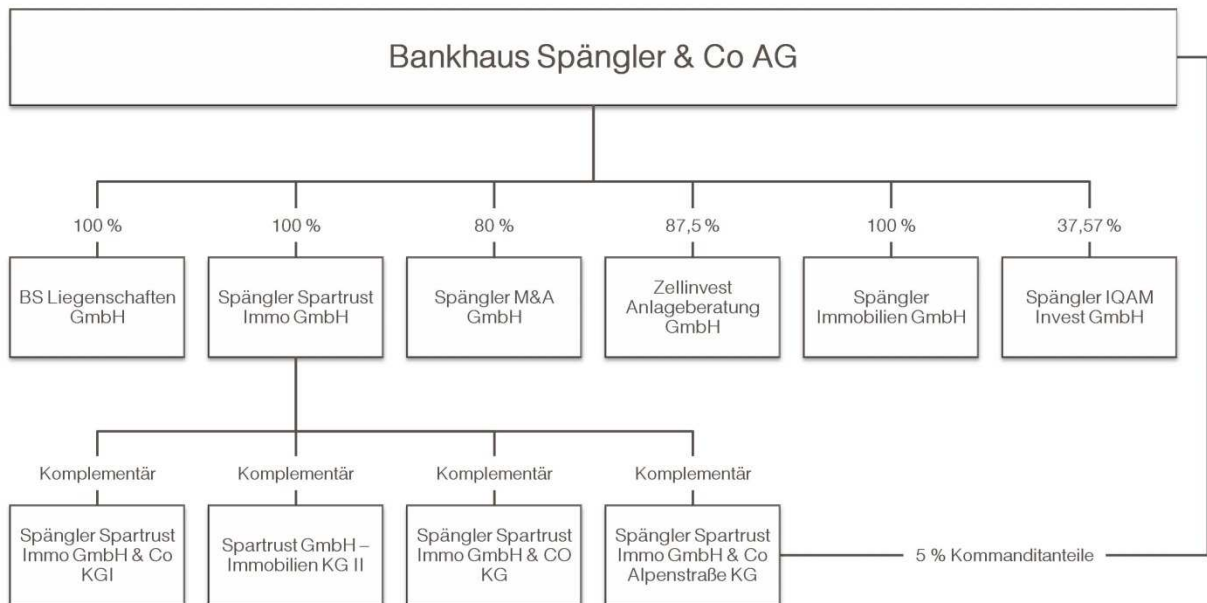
Bankhaus Spängler & Co AG

100 %
BS Liegenschaften GmbH

100 %
Spängler Spartrust Immo GmbH

80 %
Spängler M&A GmbH

87,5 %
Zellinvest Anlageberatung GmbH

100 %
Spängler Immobilien GmbH

37,57 %
Spängler IQAM Invest GmbH

Komplementär
Spängler Spartrust Immo GmbH & Co KG I

Komplementär
Spartrust GmbH – Immobilien KG II

Komplementär
Spängler Spartrust Immo GmbH & CO KG

Komplementär
Spängler Spartrust Immo GmbH & Co Alpenstraße KG

5 % Kommanditanteile